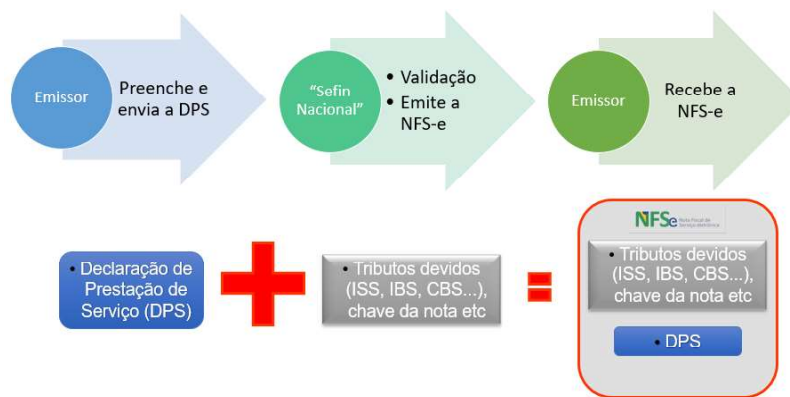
Emissor

Preenche e envia a DPS

"Sefin Nacional"

• Validação
• Emite a NFS-e

Emissor

Recebe a NFS-e

• Declaração de Prestação de Serviço (DPS)

• Tributos devidos (ISS, IBS, CBS...), chave da nota etc

NFSe Nota Fiscal de Serviço eletrônica

• Tributos devidos (ISS, IBS, CBS...), chave da nota etc

• DPS